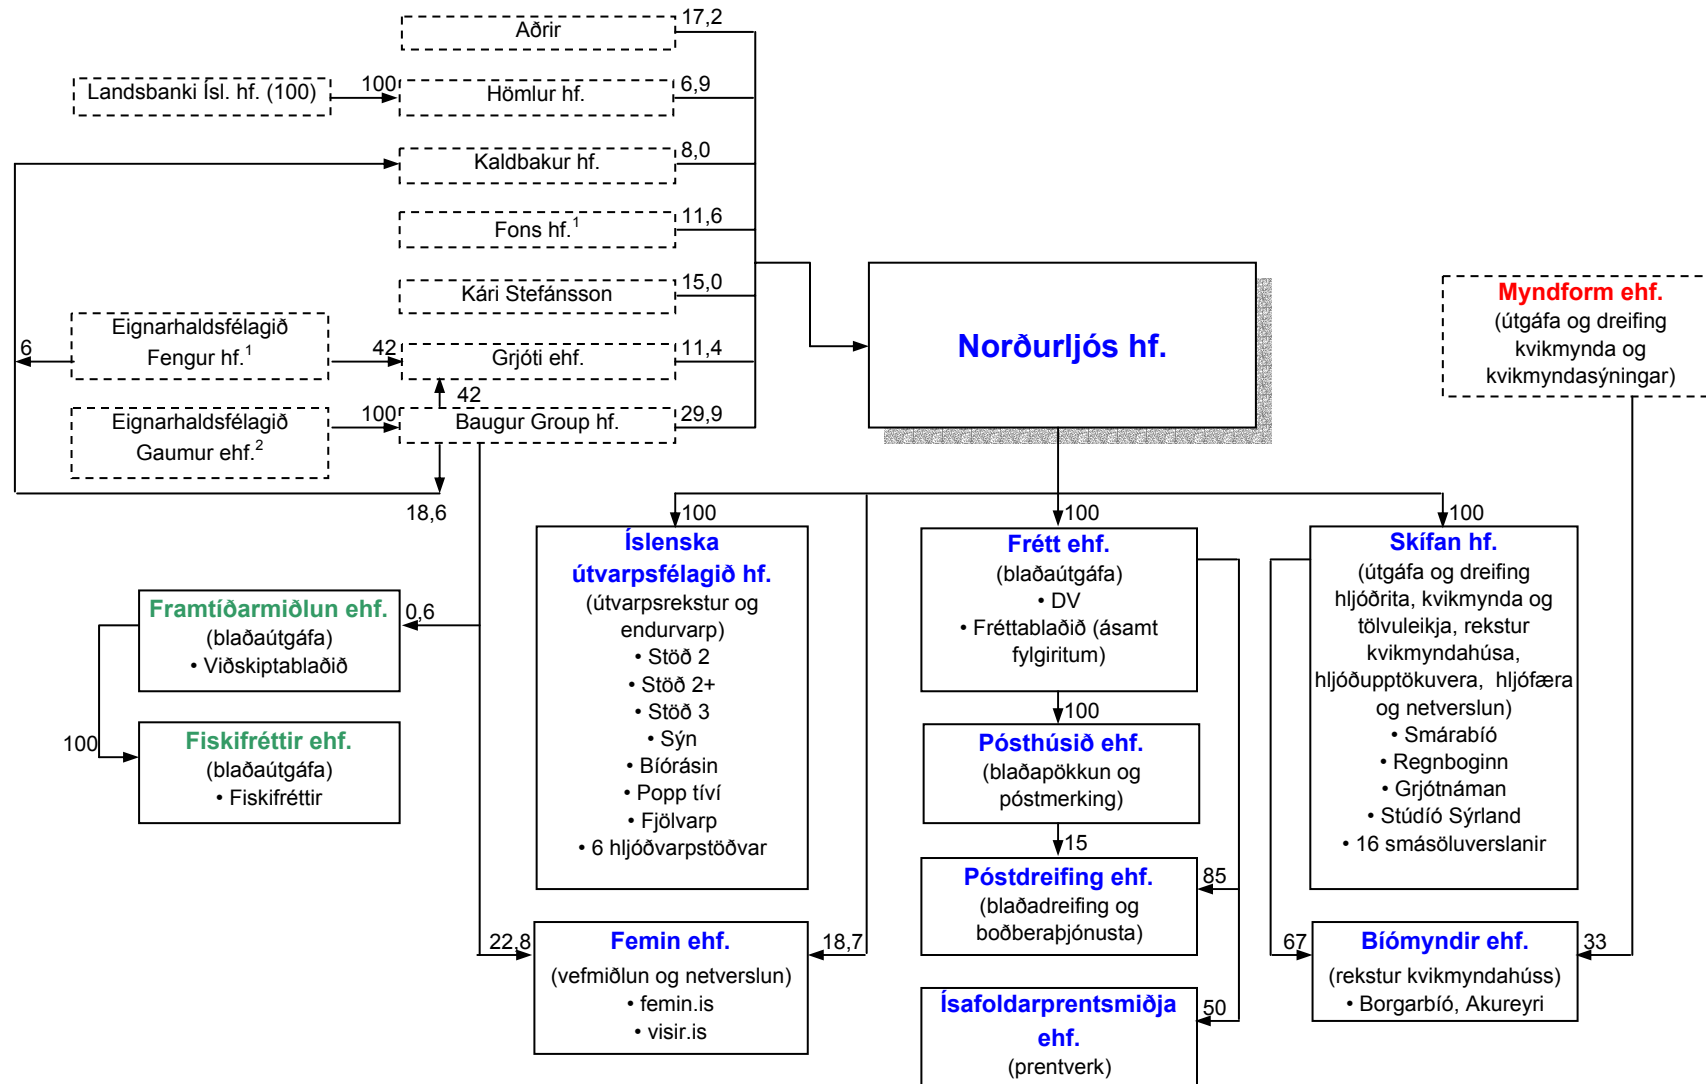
Aðrir
17,2
Landsbanki Ísl. hf. (100)
100
Hömlur hf.
6,9
Kaldbakur hf.
8,0
Fons hf.$^1$
11,6
Kári Stefánsson
15,0
Eignarhaldsfélagið Fengur hf.$^1$
6
42
Grjóti ehf.
11,4
42
Eignarhaldsfélagið Gaumur ehf.$^2$
100
Baugur Group hf.
29,9
18,6

Norðurljós hf.

Myndform ehf.
(útgáfa og dreifing kvikmynda og kvikmyndasýningar)

100
Íslenska útvarpsfélagið hf.
(útvarpsrekstur og endurvarp)
• Stöð 2
• Stöð 2+
• Stöð 3
• Sýn
• Bíórásin
• Popp tíví
• Fjölvarp
• 6 hljóðvarpstöðvar

100
Frétt ehf.
(blaðaútgáfa)
• DV
• Fréttablaðið (ásamt fylgiritum)

100
Skífan hf.
(útgáfa og dreifing hljóðrita, kvikmynda og tölvuleikja, rekstur kvikmyndahúsa, hljóðupptökuvera, hljóðfæra og netverslun)
• Smárabíó
• Regnboginn
• Grjótnáman
• Stúdíó Sýrland
• 16 smásöluverslanir

0,6
Framtíðarmiðlun ehf.
(blaðaútgáfa)
• Viðskiptablaðið

100
Fiskifréttir ehf.
(blaðaútgáfa)
• Fiskifréttir

100
Pósthúsið ehf.
(blaðapökkun og póstmerking)

15
Póstdreifing ehf.
(blaðadreifing og boðberaþjónusta)
85

22,8
Femin ehf.
(vefmiðlun og netverslun)
• femin.is
• visir.is
18,7

67
Bíómyndir ehf.
(rekstur kvikmyndahúss)
• Borgarbíó, Akureyri
33

Ísafoldarprentsmiðja ehf.
(prentverk)
50